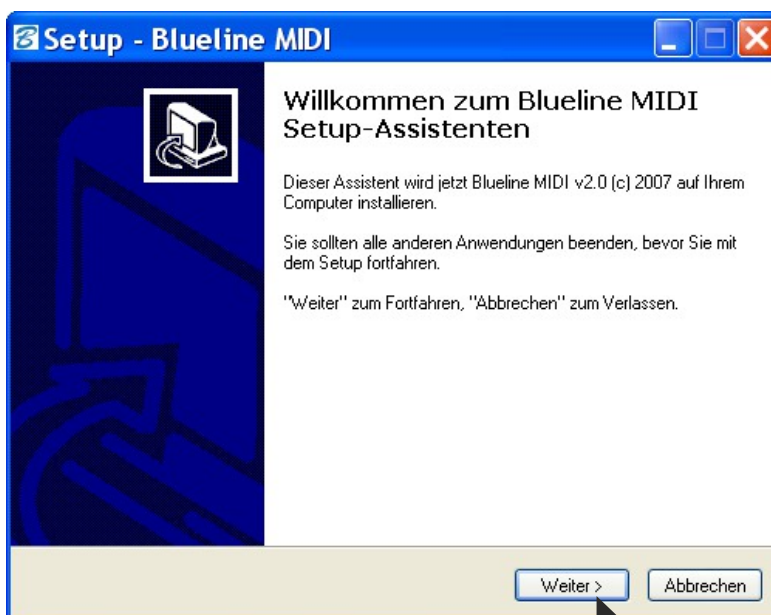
Setup - Blueline MIDI

Willkommen zum Blueline MIDI Setup-Assistenten

Dieser Assistent wird jetzt Blueline MIDI v2.0 (c) 2007 auf Ihrem Computer installieren.

Sie sollten alle anderen Anwendungen beenden, bevor Sie mit dem Setup fortfahren.

"Weiter" zum Fortfahren, "Abbrechen" zum Verlassen.

Weiter >

Abbrechen